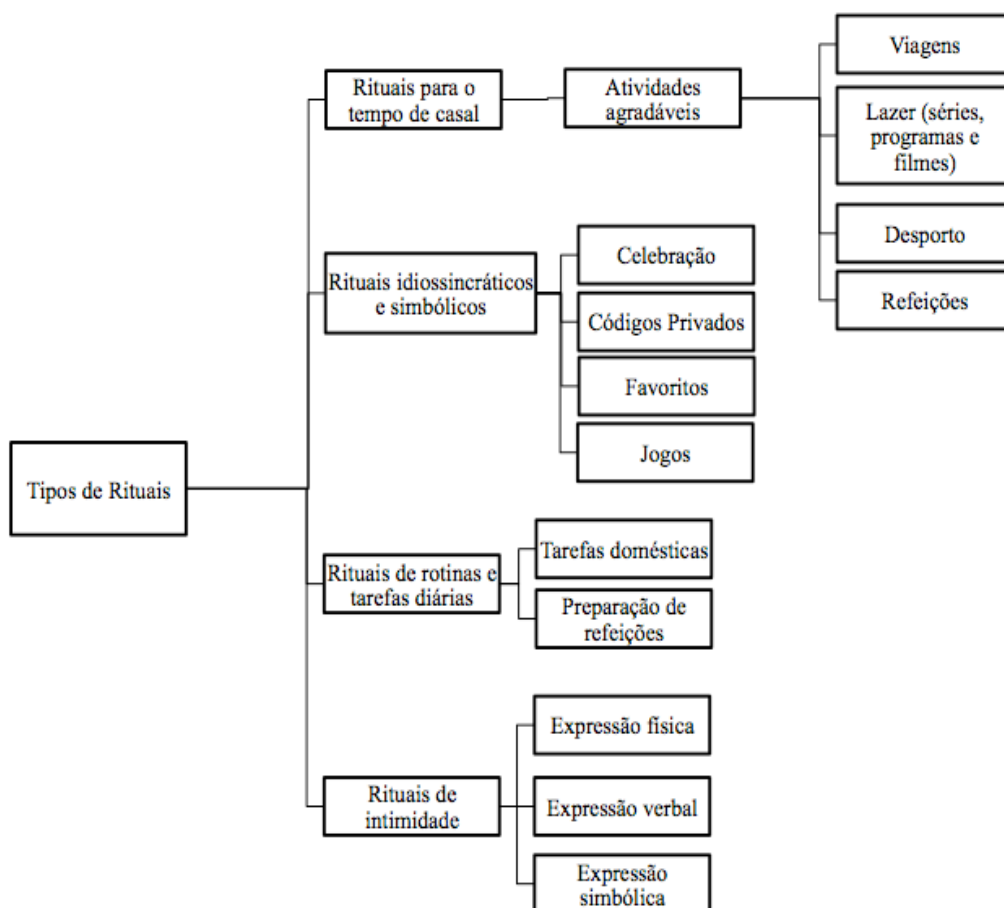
Tipos de Rituais

Rituais para o tempo de casal

Atividades agradáveis

Viagens

Lazer (séries, programas e filmes)

Desporto

Refeições

Rituais idiossincráticos e simbólicos

Celebração

Códigos Privados

Favoritos

Jogos

Rituais de rotinas e tarefas diárias

Tarefas domésticas

Preparação de refeições

Rituais de intimidade

Expressão física

Expressão verbal

Expressão simbólica